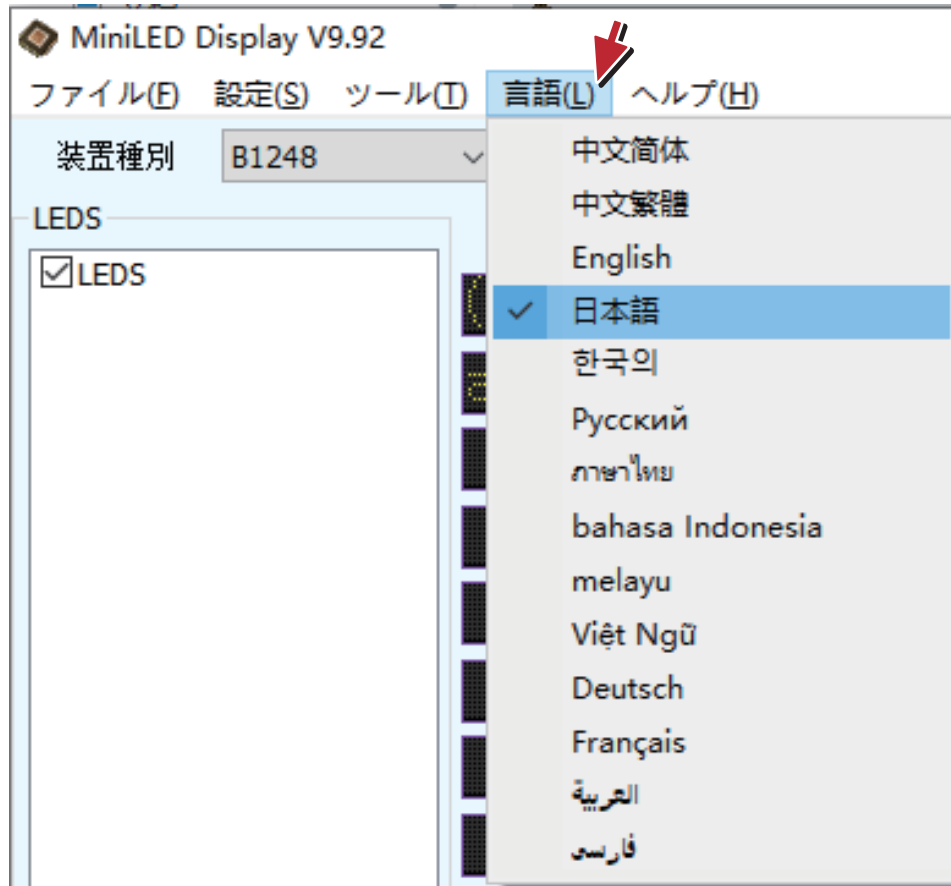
MiniLED Display V9.92

ファイル(F) 設定(S) ツール(T) 言語(L) ヘルプ(H)

装置種別 B1248

LEDS

LEDS

中文简体
中文繁體
English
日本語
한국의
Русский
ภาษาไทย
bahasa Indonesia
melayu
Việt Ngữ
Deutsch
Français
العربية
فارسی